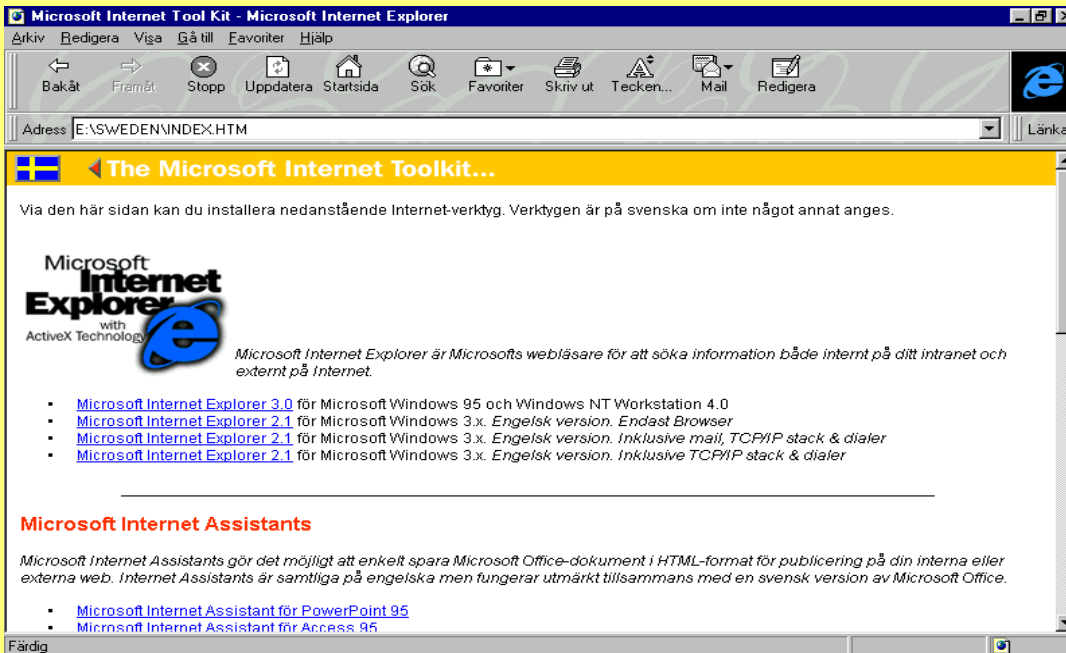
Microsoft Internet Tool Kit - Microsoft Internet Explorer

Arkiv Redigera Visa Gå till Favoriter Hjälp

Bakåt Framåt Stopp Uppdatera Startsida Sök Favoriter Skriv ut Tecken... Mail Redigera

Adress E:\SWEDEN\INDEX.HTM

Länka

The Microsoft Internet Toolkit...

Via den här sidan kan du installera nedanstående Internet-verktyg. Verktygen är på svenska om inte något annat anges.

Microsoft Internet Explorer with ActiveX Technology

Microsoft Internet Explorer är Microsofts webläsare för att söka information både internt på ditt intranet och externt på Internet.

- Microsoft Internet Explorer 3.0 för Microsoft Windows 95 och Windows NT Workstation 4.0
- Microsoft Internet Explorer 2.1 för Microsoft Windows 3.x. Engelsk version. Endast Browser
- Microsoft Internet Explorer 2.1 för Microsoft Windows 3.x. Engelsk version. Inklusive mail, TCP/IP stack & dialer
- Microsoft Internet Explorer 2.1 för Microsoft Windows 3.x. Engelsk version. Inklusive TCP/IP stack & dialer

Microsoft Internet Assistants

Microsoft Internet Assistants gör det möjligt att enkelt spara Microsoft Office-dokument i HTML-format för publicering på din interna eller externa web. Internet Assistants är samtliga på engelska men fungerar utmärkt tillsammans med en svensk version av Microsoft Office.

- Microsoft Internet Assistant för PowerPoint 95
- Microsoft Internet Assistant för Access 95

Färdig